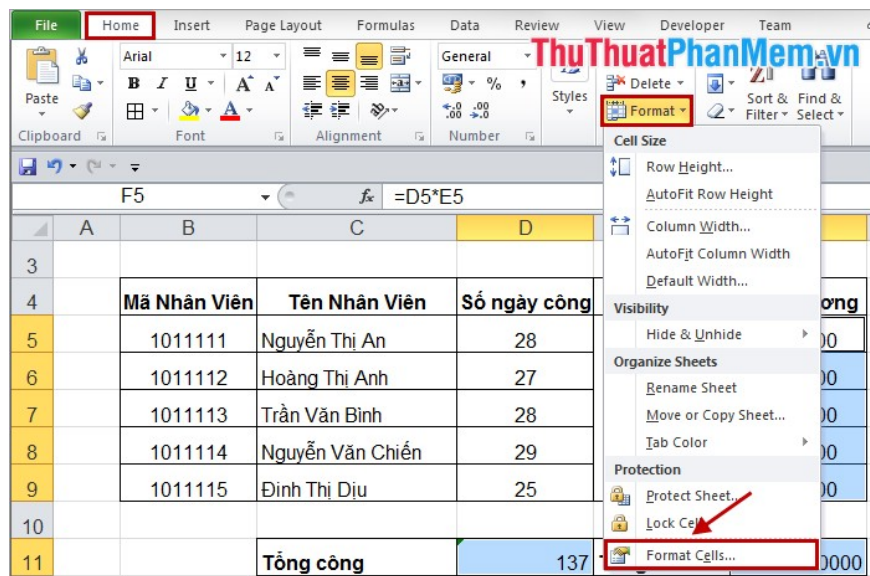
File Home Insert Page Layout Formulas Data Review View Developer Team

ThuThuatPhanMem.vn

Paste
Clipboard

Arial 12
B I U A A
Font

Alignment

General
% ,
.00 .00
Number

Styles

Delete
Format

Sort & Filter
Find & Select

F5 $f_x$ =D5*E5

Cell Size
Row Height...
AutoFit Row Height
Column Width...
AutoFit Column Width
Default Width...
Visibility
Hide & Unhide
Organize Sheets
Rename Sheet
Move or Copy Sheet...
Tab Color
Protection
Protect Sheet...
Lock Cell
Format Cells...

| | A | B | C | D | |
|---|---|---|---|---|---|
| 3 | | | | | |
| 4 | | Mã Nhân Viên | Tên Nhân Viên | Số ngày công | ương |
| 5 | | 1011111 | Nguyễn Thị An | 28 | 00 |
| 6 | | 1011112 | Hoàng Thị Anh | 27 | 00 |
| 7 | | 1011113 | Trần Văn Bình | 28 | 00 |
| 8 | | 1011114 | Nguyễn Văn Chiến | 29 | 00 |
| 9 | | 1011115 | Đinh Thị Dịu | 25 | 00 |
| 10 | | | | | |
| 11 | | | Tổng công | 137 | 0000 |